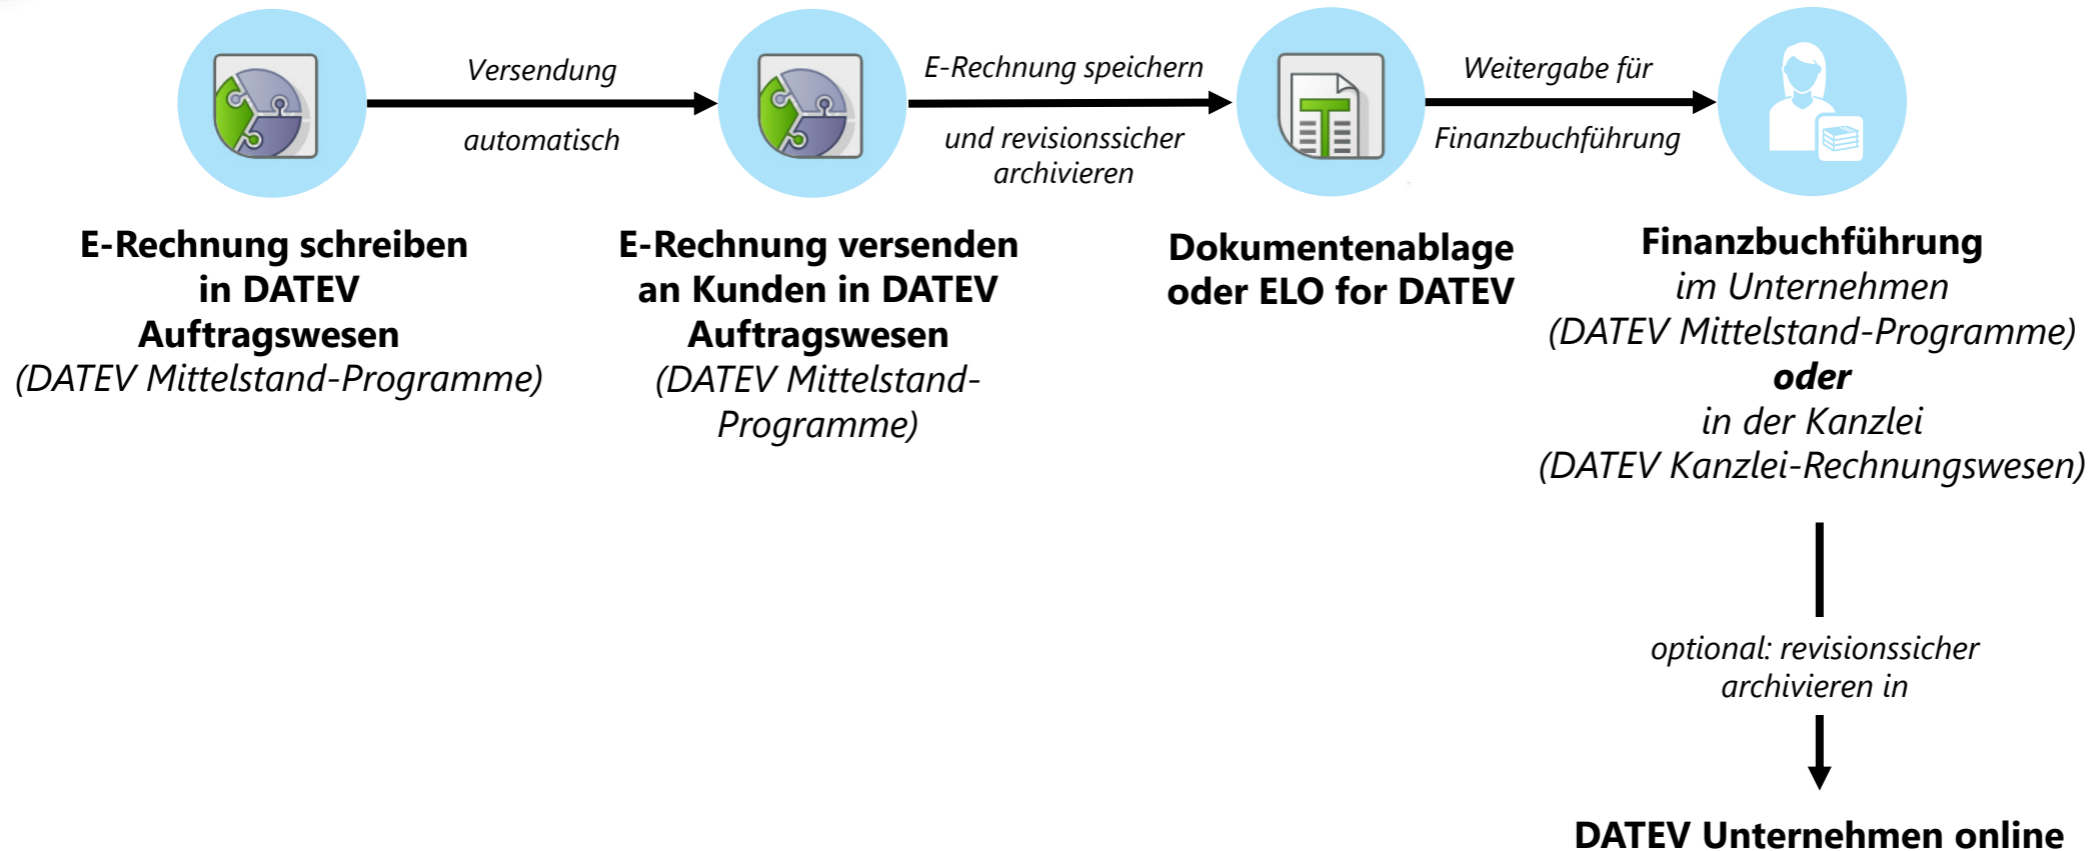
Versendung

automatisch

E-Rechnung speichern

und revisionssicher archivieren

Weitergabe für

Finanzbuchführung

E-Rechnung schreiben in DATEV Auftragswesen
(DATEV Mittelstand-Programme)

E-Rechnung versenden an Kunden in DATEV Auftragswesen
(DATEV Mittelstand-Programme)

Dokumentenablage oder ELO for DATEV

Finanzbuchführung
im Unternehmen
(DATEV Mittelstand-Programme)
oder
in der Kanzlei
(DATEV Kanzlei-Rechnungswesen)

optional: revisionssicher archivieren in

DATEV Unternehmen online